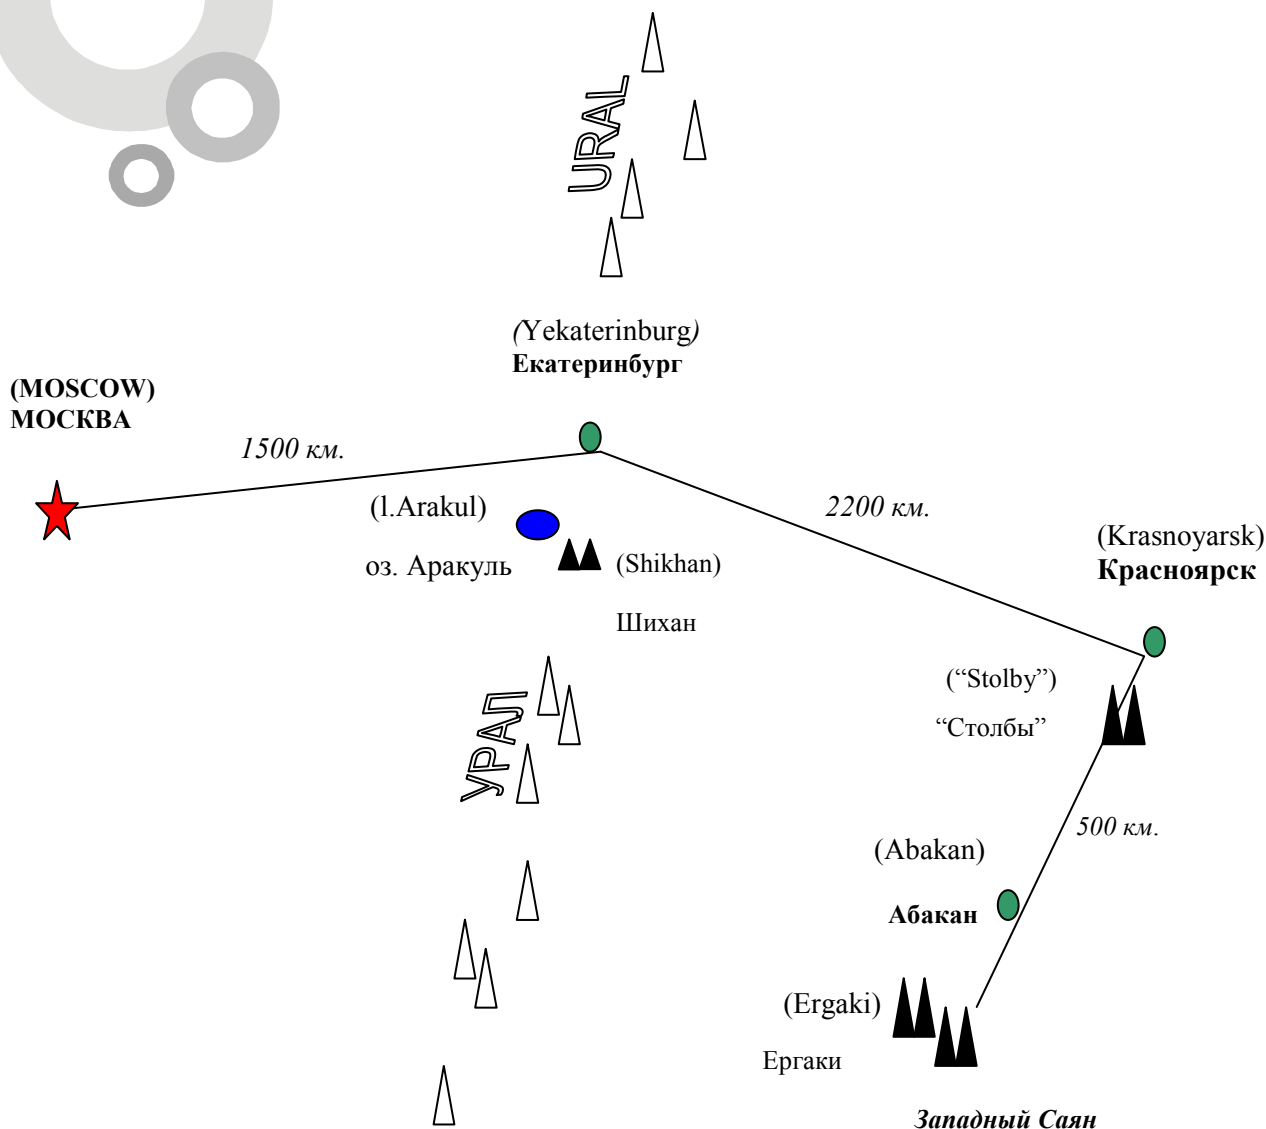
URAL

(Yekaterinburg)
Екатеринбург

(MOSCOW)
МОСКВА

1500 км.

(l.Arakul)

оз. Аракуль

(Shikhan)

Шихан

2200 км.

(Krasnoyarsk)
Красноярск

("Stolby")
"Столбы"

УРАЛ

500 км.

(Abakan)

Абакан

(Ergaki)

Ергаки

Западный Саян